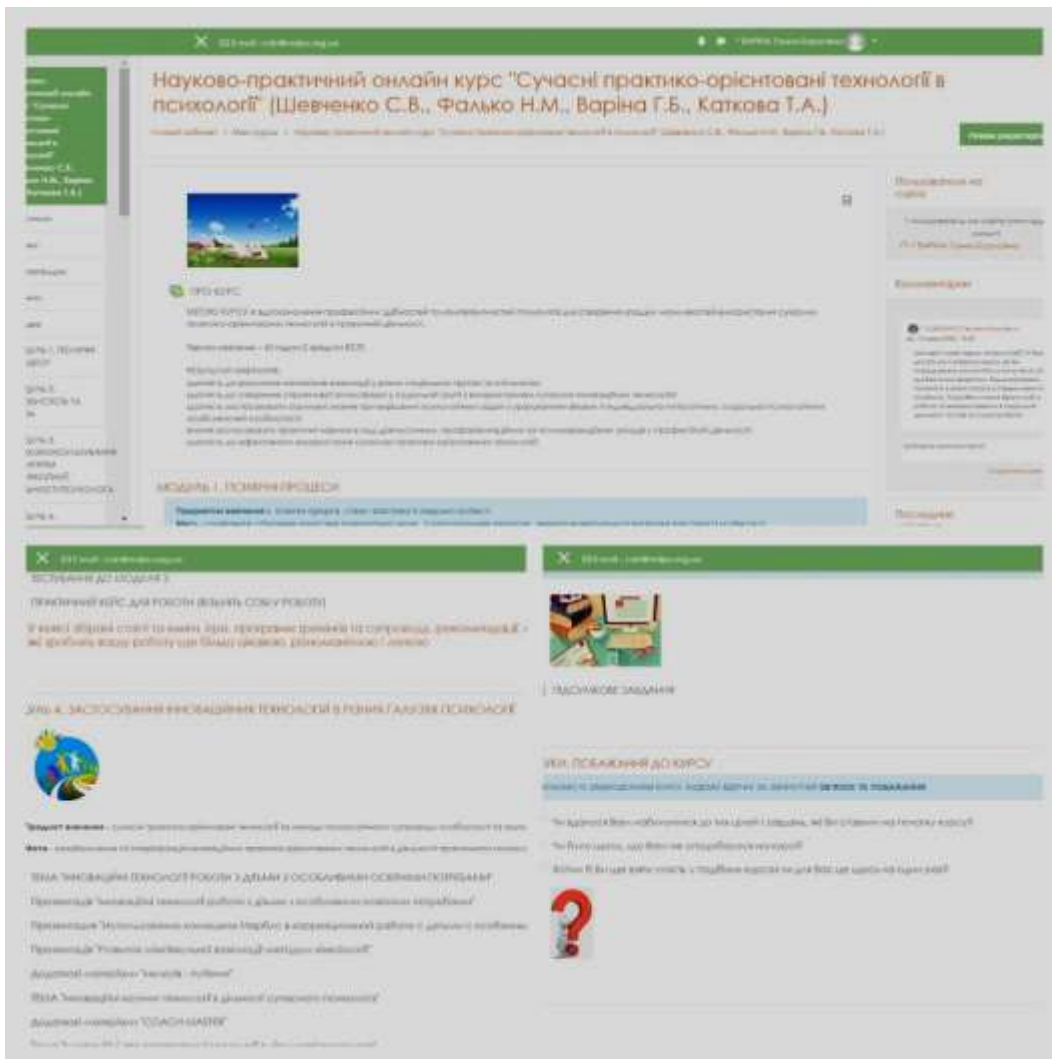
Науково-практичний онлайн курс "Сучасні практико-орієнтовані технології в психології" (Шевченко С.В., Фалько Н.М., Варіна Г.Б., Каткова Т.А.)

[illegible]

ПРО КУРС

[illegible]

МОДУЛЬ 1. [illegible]

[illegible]

ПРАКТИЧНИЙ КУРС ДЛЯ РОБОТИ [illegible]

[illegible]

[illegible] 4. ЗАСТОСУВАННЯ ІННОВАЦІЙНИХ ТЕХНОЛОГІЙ В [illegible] ПСИХОЛОГІЇ

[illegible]

ТЕМА "Інноваційні технології роботи з дітьми з особливими освітніми потребами"

Презентація "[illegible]"

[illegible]

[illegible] ЗАВДАННЯ

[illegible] ПОБАЖАННЯ ДО КУРСУ

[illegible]